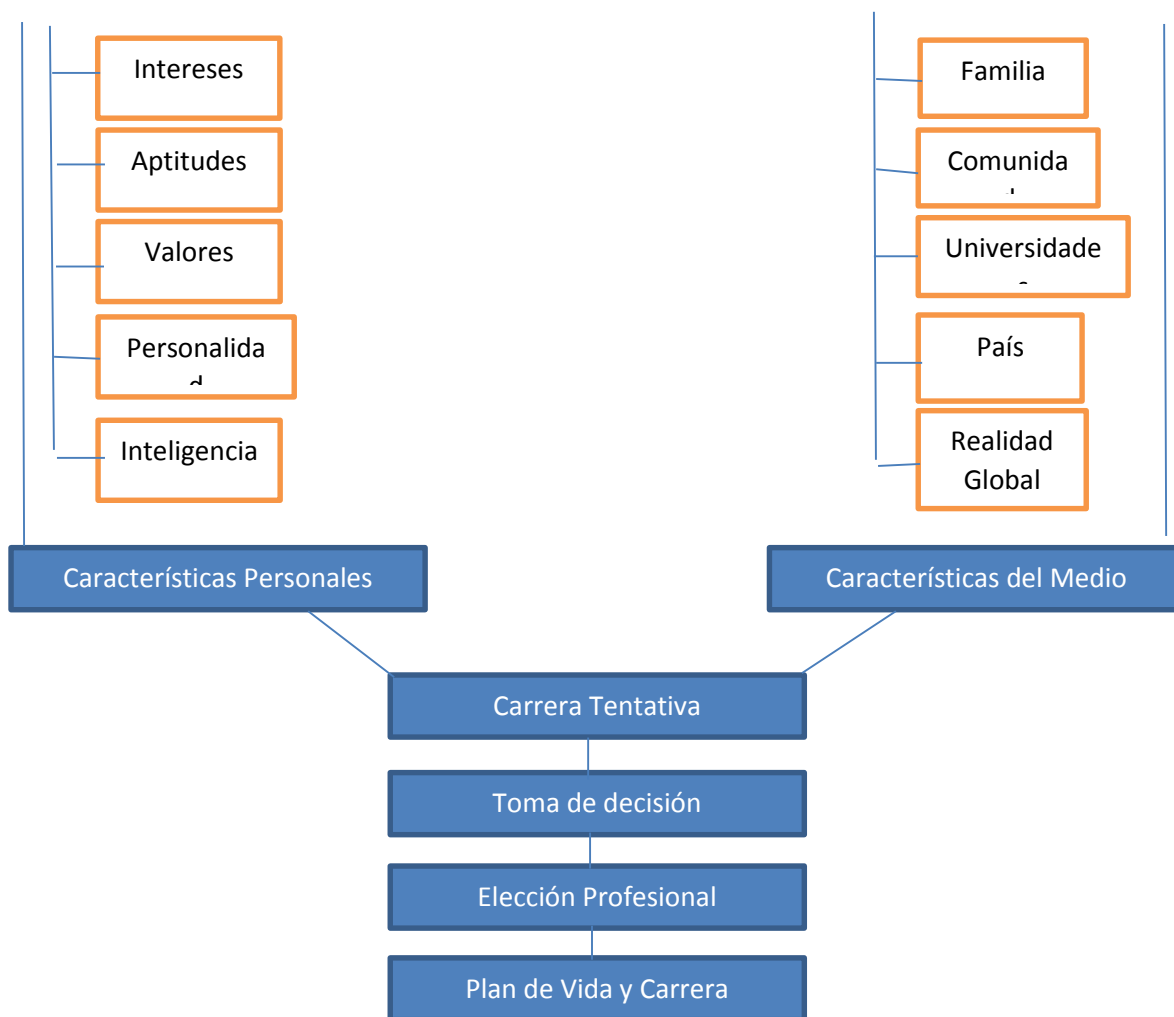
Intereses

Aptitudes

Valores

Personalida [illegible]

Inteligencia

Familia

Comunida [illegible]

Universidade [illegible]

País

Realidad Global

Características Personales

Características del Medio

Carrera Tentativa

Toma de decisión

Elección Profesional

Plan de Vida y Carrera